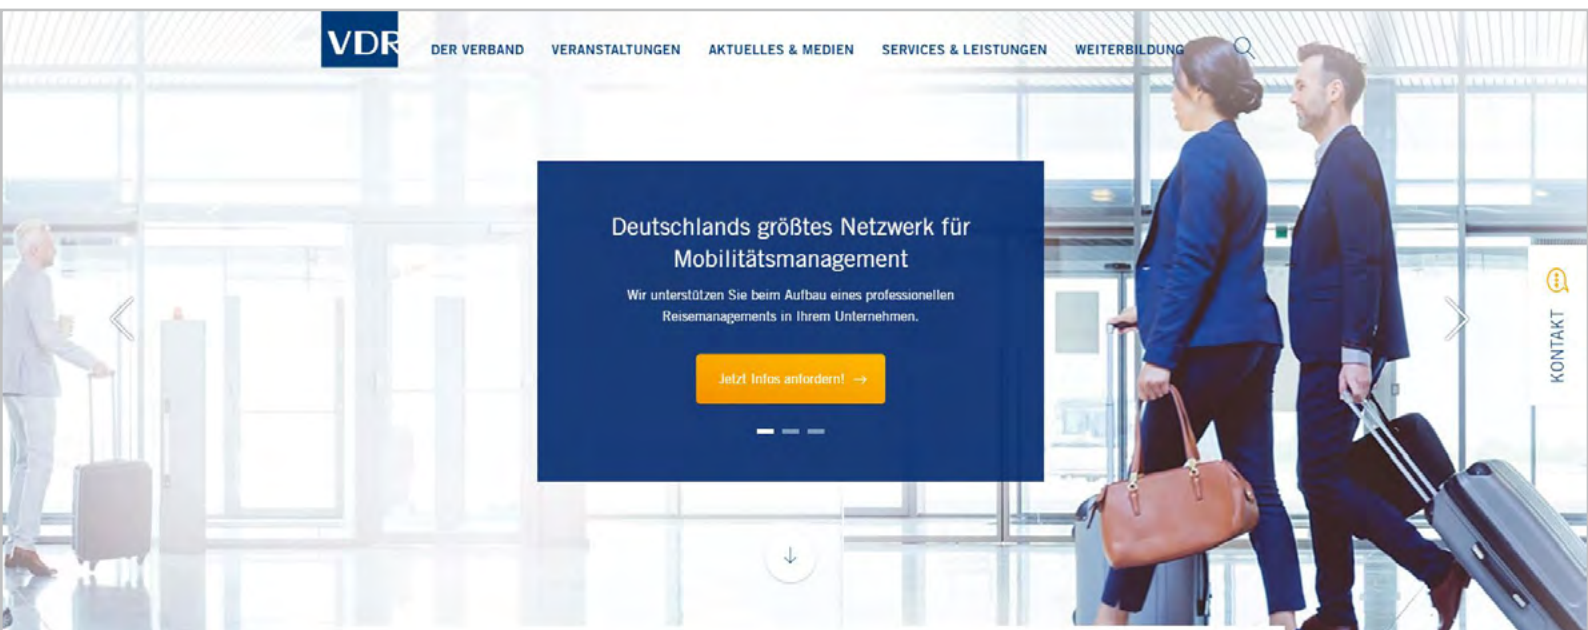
VDR

DER VERBAND VERANSTALTUNGEN AKTUELLES & MEDIEN SERVICES & LEISTUNGEN WEITERBILDUNG

Deutschlands größtes Netzwerk für Mobilitätsmanagement

Wir unterstützen Sie beim Aufbau eines professionellen Reisemanagements in Ihrem Unternehmen.

Jetzt Infos anfordern! →

KONTAKT